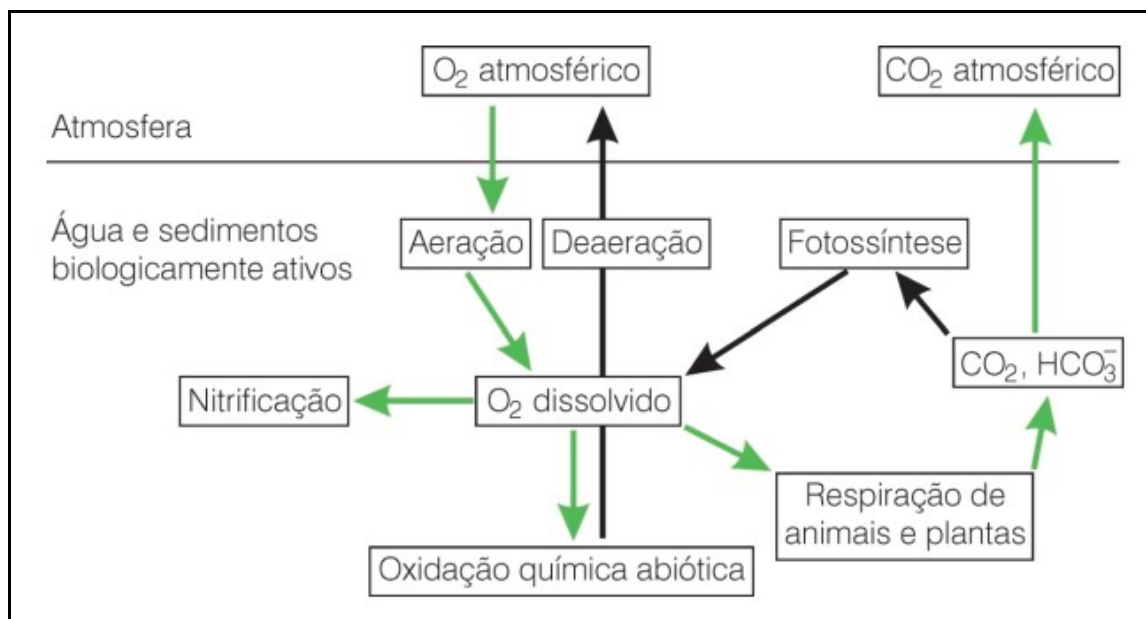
$O_2$ atmosférico

$CO_2$ atmosférico

Atmosfera

Água e sedimentos biologicamente ativos

Aeração

Deaeração

Fotossíntese

$CO_2$, $HCO_3^-$

Nitrificação

$O_2$ dissolvido

Respiração de animais e plantas

Oxidação química abiótica